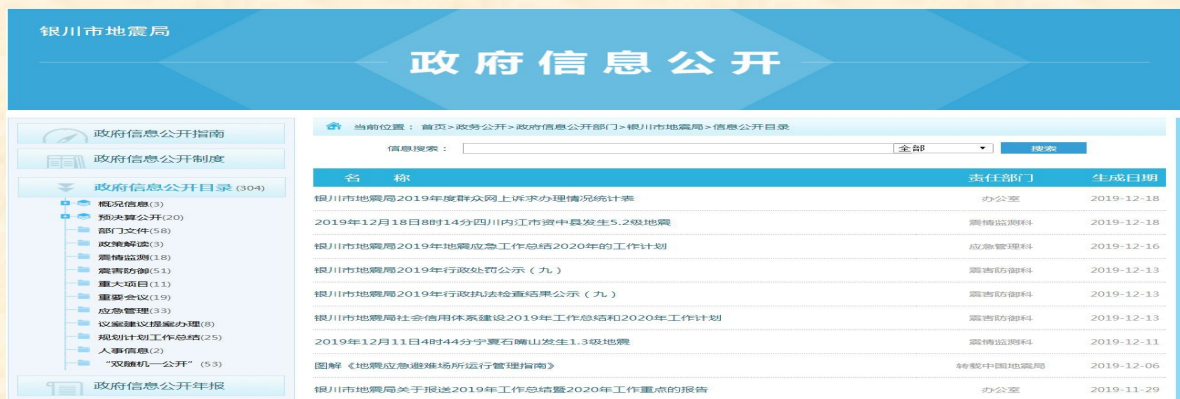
银川市地震局

政府信息公开

政府信息公开指南
政府信息公开制度
政府信息公开目录 (304)
概况信息(3)
预决算公开(20)
部门文件(58)
政策解读(3)
震情监测(18)
震害防御(51)
重大项目(11)
重要会议(19)
应急管理(33)
议案建议提案办理(8)
规划计划工作总结(25)
人事信息(2)
"双随机一公开" (53)
政府信息公开年报

当前位置： 首页 > 政务公开 > 政府信息公开部门 > 银川市地震局 > 信息公开目录

信息搜索： 全部 搜索

| 名称 | 责任部门 | 生成日期 |
|---|---|---|
| 银川市地震局2019年度群众网上诉求办理情况统计表 | 办公室 | 2019-12-18 |
| 2019年12月18日8时14分四川内江市资中县发生5.2级地震 | 震情监测科 | 2019-12-18 |
| 银川市地震局2019年地震应急工作总结2020年的工作计划 | 应急管理科 | 2019-12-16 |
| 银川市地震局2019年行政处罚公示（九） | 震害防御科 | 2019-12-13 |
| 银川市地震局2019年行政执法检查结果公示（九） | 震害防御科 | 2019-12-13 |
| 银川市地震局社会信用体系建设2019年工作总结和2020年工作计划 | 震害防御科 | 2019-12-13 |
| 2019年12月11日4时44分宁夏石嘴山发生1.3级地震 | 震情监测科 | 2019-12-11 |
| 图解《地震应急避难场所运行管理指南》 | 转载中国地震局 | 2019-12-06 |
| 银川市地震局关于报送2019年工作总结暨2020年工作重点的报告 | 办公室 | 2019-11-29 |